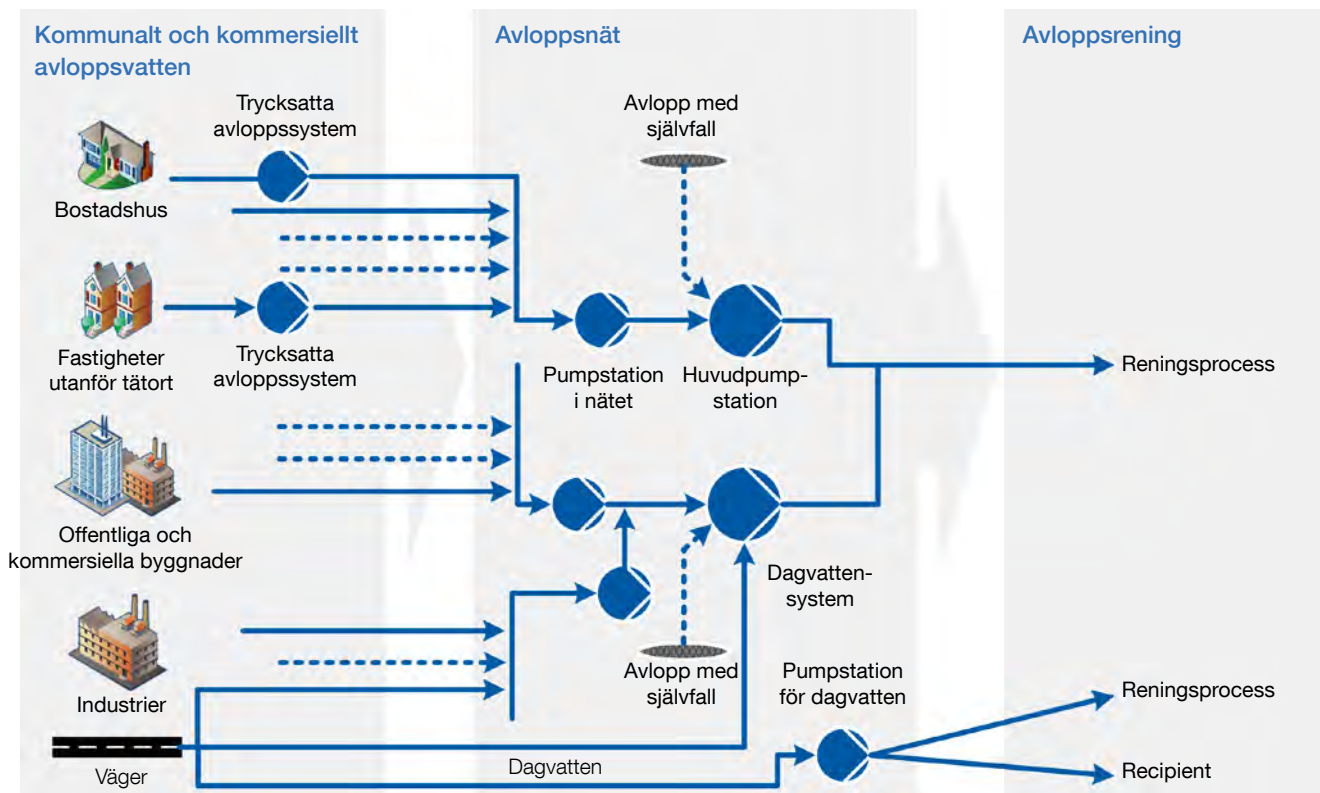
Kommunalt och kommersiellt avloppsvatten

Avloppsnät

Avloppsrening

Trycksatta avloppssystem

Avlopp med självfall

Bostadshus

Fastigheter utanför tätort

Trycksatta avloppssystem

Pumpstation i nätet

Huvudpumpstation

Reningsprocess

Offentliga och kommersiella byggnader

Dagvattensystem

Industrier

Avlopp med självfall

Pumpstation för dagvatten

Reningsprocess

Väger

Dagvatten

Recipient